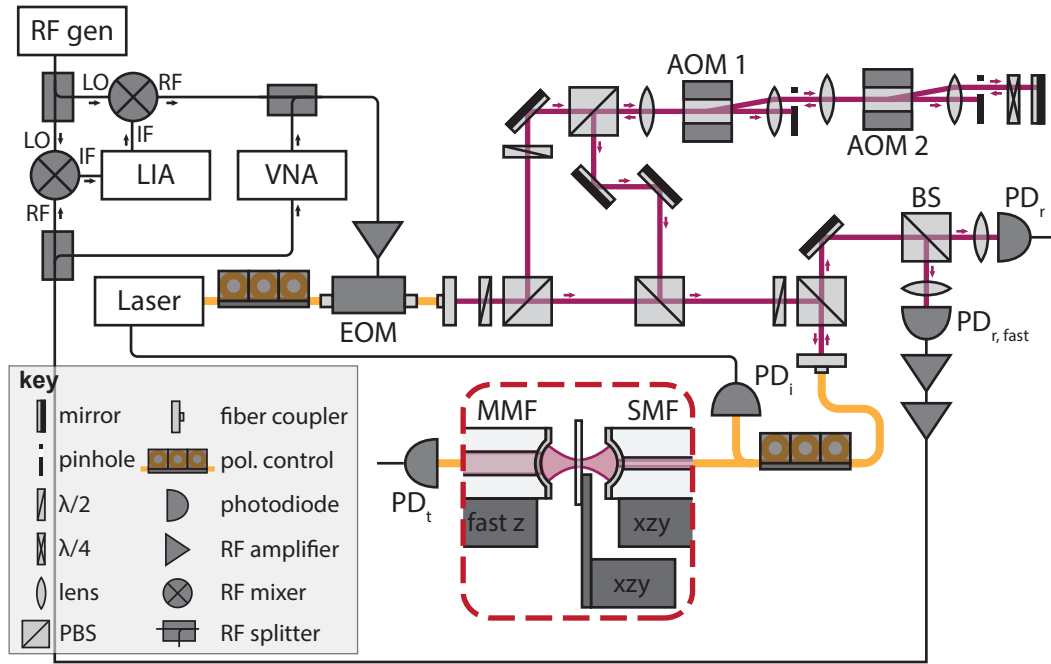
RF gen

LO

RF

IF

LO

IF

RF

LIA

VNA

AOM 1

AOM 2

BS

$PD_r$

Laser

EOM

$PD_{r, fast}$

$PD_i$

MMF

SMF

$PD_t$

fast z

xzy

xzy

key

mirror

pinhole

λ/2

λ/4

lens

PBS

fiber coupler

pol. control

photodiode

RF amplifier

RF mixer

RF splitter